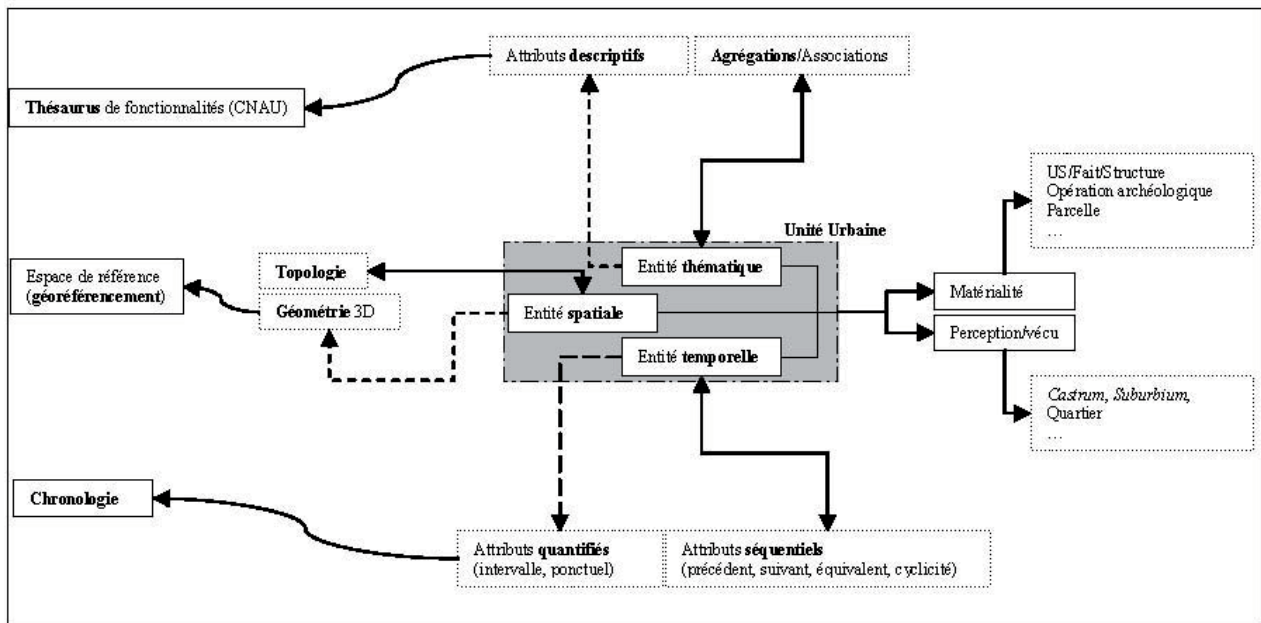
Attributs **descriptifs**

**Agrégations**/Associations

**Thésaurus** de fonctionnalités (CNAU)

US/Fait/Structure
Opération archéologique
Parcelle
…

**Unité Urbaine**

Espace de référence (**géoréférencement**)

**Topologie**

Entité **thématique**

**Géométrie** 3D

Entité **spatiale**

Matérialité

Perception/vécu

Entité **temporelle**

*Castrum*, *Suburbium*, Quartier
…

**Chronologie**

Attributs **quantifiés** (intervalle, ponctuel)

Attributs **séquentiels** (précédent, suivant, équivalent, cyclicité)